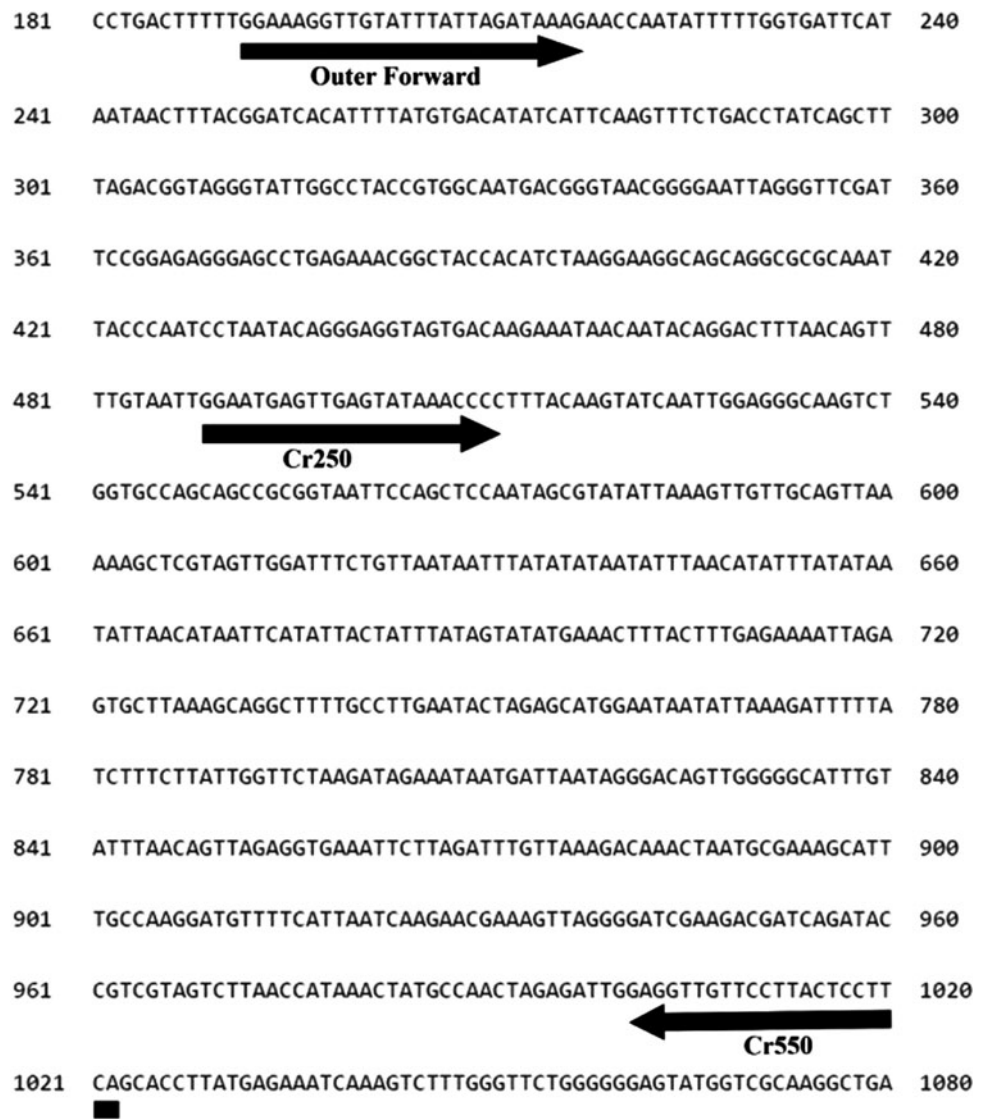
181 CCTGACTTTTTGGAAAGGTTGTATTTATTAGATAAAGAACCAATATTTTTGGTGATTCAT 240

Outer Forward

241 AATAACTTTACGGATCACATTTTATGTGACATATCATTCAAGTTTCTGACCTATCAGCTT 300

301 TAGACGGTAGGGTATTGGCCTACCGTGGCAATGACGGGTAACGGGGAATTAGGGTTCGAT 360

361 TCCGGAGAGGGAGCCTGAGAAACGGCTACCACATCTAAGGAAGGCAGCAGGCGCGCAAAT 420

421 TACCCAATCCTAATACAGGGAGGTAGTGACAAGAAATAACAATACAGGACTTTAACAGTT 480

481 TTGTAATTGGAATGAGTTGAGTATAAACCCCTTTACAAGTATCAATTGGAGGGCAAGTCT 540

Cr250

541 GGTGCCAGCAGCCGCGGTAATTCCAGCTCCAATAGCGTATATTAAAGTTGTTGCAGTTAA 600

601 AAAGCTCGTAGTTGGATTTCTGTTAATAATTTATATATAATATTTAACATATTTATATAA 660

661 TATTAACATAATTCATATTACTATTTATAGTATATGAAACTTTACTTTGAGAAAATTAGA 720

721 GTGCTTAAAGCAGGCTTTTGCCTTGAATACTAGAGCATGGAATAATATTAAAGATTTTTA 780

781 TCTTTCTTATTGGTTCTAAGATAGAAATAATGATTAATAGGGACAGTTGGGGGCATTTGT 840

841 ATTTAACAGTTAGAGGTGAAATTCTTAGATTTGTTAAAGACAAACTAATGCGAAAGCATT 900

901 TGCCAAGGATGTTTTCATTAATCAAGAACGAAAGTTAGGGGATCGAAGACGATCAGATAC 960

961 CGTCGTAGTCTTAACCATAAACTATGCCAACTAGAGATTGGAGGTTGTTCCTTACTCCTT 1020

Cr550

1021 CAGCACCTTATGAGAAATCAAAGTCTTTGGGTTCTGGGGGGAGTATGGTCGCAAGGCTGA 1080